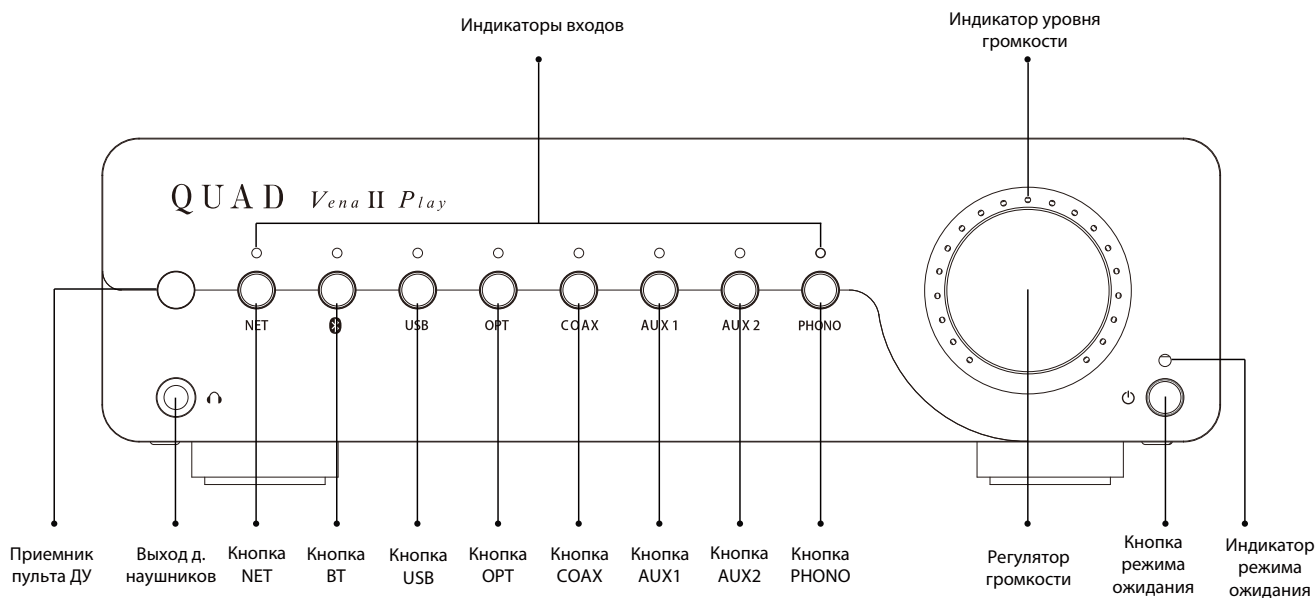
Индикаторы входов

Индикатор уровня громкости

QUAD Vena II Play

NET
USB
OPT
COAX
AUX 1
AUX 2
PHONO

Приемник пульта ДУ

Выход д. наушников

Кнопка NET

Кнопка BT

Кнопка USB

Кнопка OPT

Кнопка COAX

Кнопка AUX1

Кнопка AUX2

Кнопка PHONO

Регулятор громкости

Кнопка режима ожидания

Индикатор режима ожидания